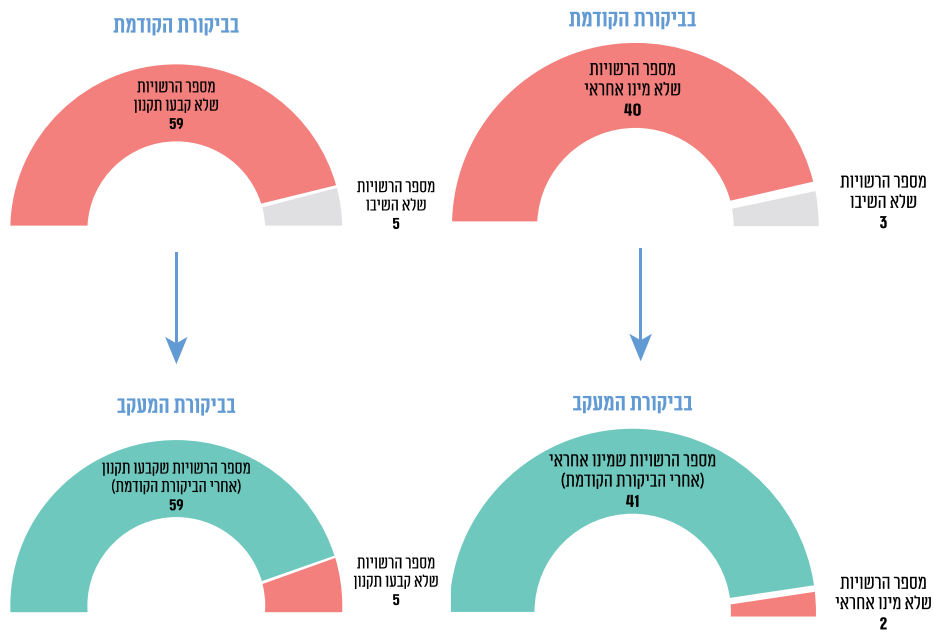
בביקורת הקודמת

מספר הרשויות שלא מינו אחראי
40

מספר הרשויות שלא השיבו
3

בביקורת המעקב

מספר הרשויות שמינו אחראי (אחרי הביקורת הקודמת)
41

מספר הרשויות שלא מינו אחראי
2

בביקורת הקודמת

מספר הרשויות שלא קבעו תקנון
59

מספר הרשויות שלא השיבו
5

בביקורת המעקב

מספר הרשויות שקבעו תקנון (אחרי הביקורת הקודמת)
59

מספר הרשויות שלא קבעו תקנון
5